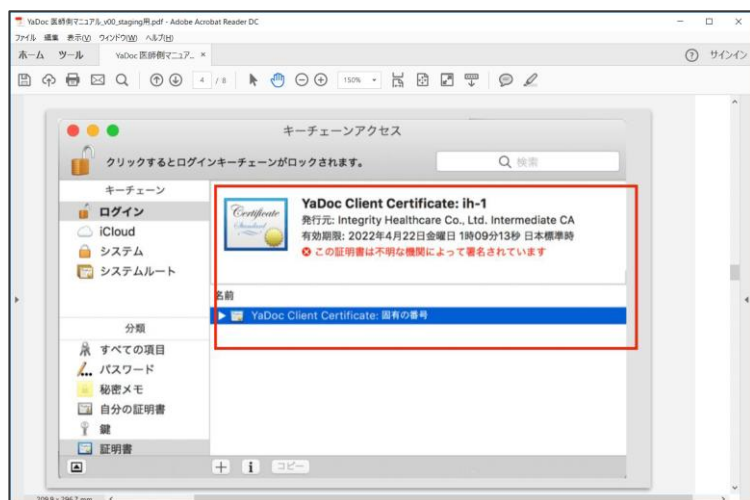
YaDoc 医師側マニュアル_v00_staging用.pdf - Adobe Acrobat Reader DC

ファイル(F) 編集(E) 表示(V) ウィンドウ(W) ヘルプ(H)

ホーム ツール YaDoc 医師側マニュア... ×

サインイン

4 / 8

150%

キーチェーンアクセス

クリックするとログインキーチェーンがロックされます。

検索

キーチェーン

ログイン

iCloud

システム

システムルート

Certificate Standard

YaDoc Client Certificate: ih-1

発行元: Integrity Healthcare Co., Ltd. Intermediate CA

有効期限: 2022年4月22日金曜日 1時09分13秒 日本標準時

この証明書は不明な機関によって署名されています

名前

YaDoc Client Certificate: 固有の番号

分類

すべての項目

パスワード

秘密メモ

自分の証明書

鍵

証明書

コピー

209.9 x 296.7 mm